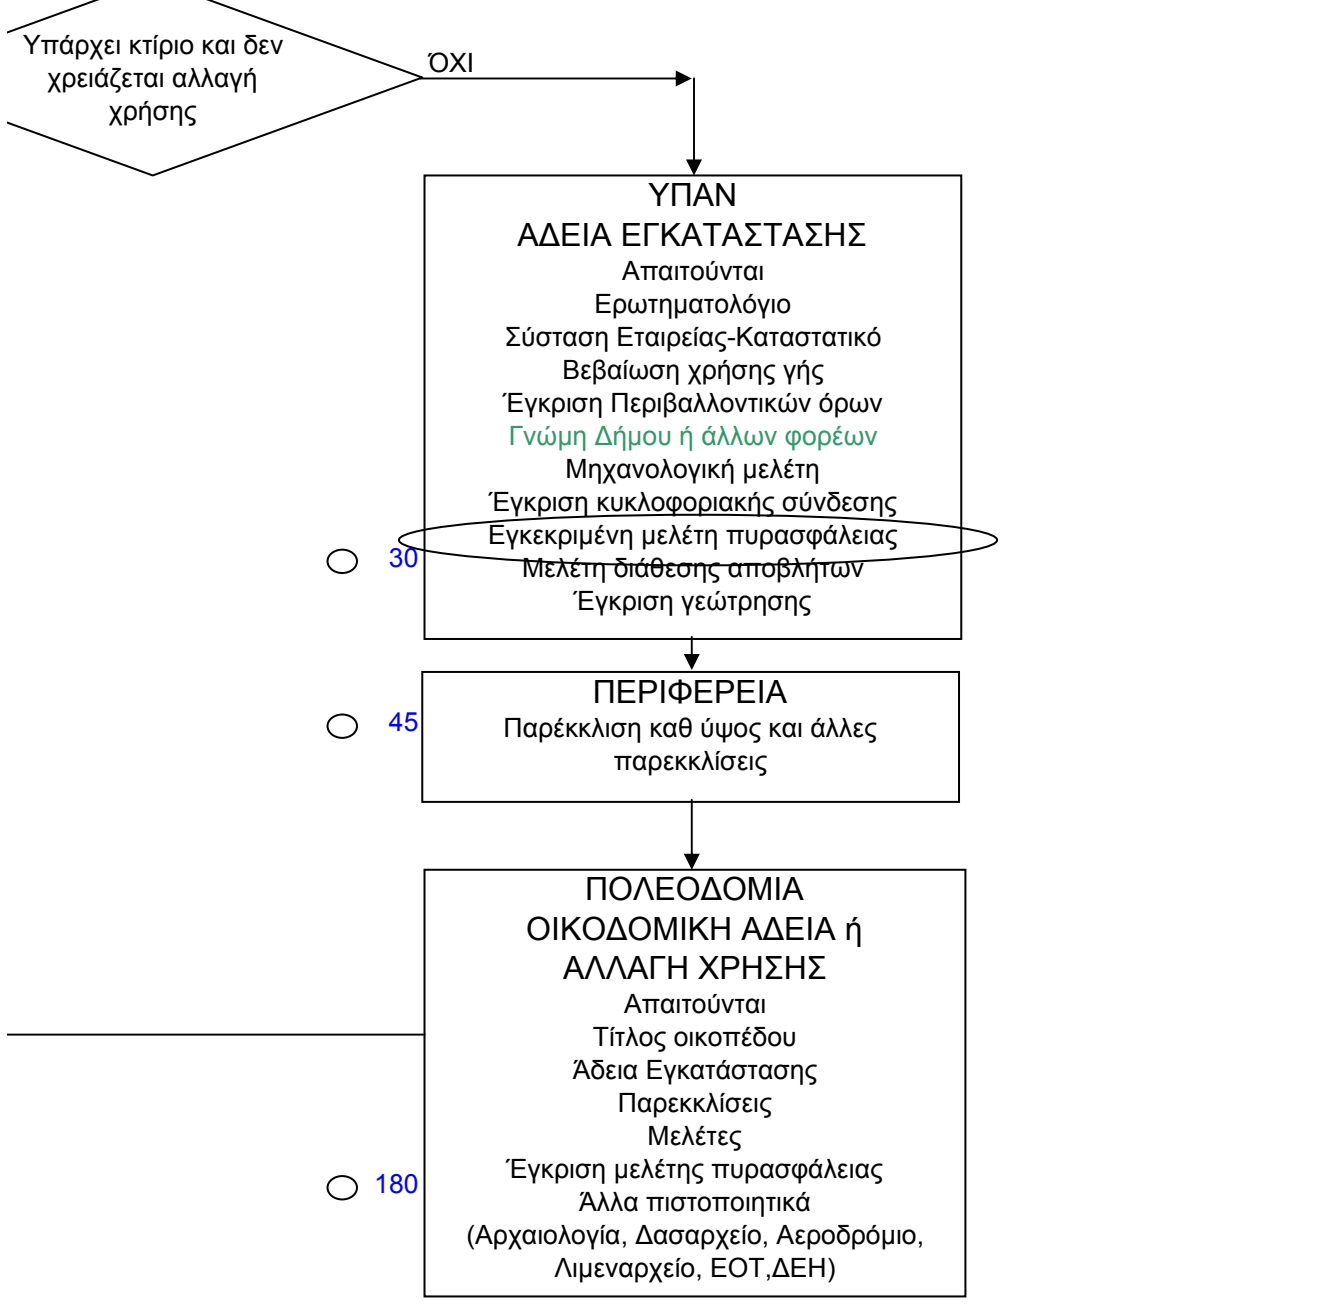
Υπάρχει κτίριο και δεν χρειάζεται αλλαγή χρήσης

ΌΧΙ

ΥΠΑΝ
ΑΔΕΙΑ ΕΓΚΑΤΑΣΤΑΣΗΣ
Απαιτούνται
Ερωτηματολόγιο
Σύσταση Εταιρείας-Καταστατικό
Βεβαίωση χρήσης γής
Έγκριση Περιβαλλοντικών όρων
Γνώμη Δήμου ή άλλων φορέων
Μηχανολογική μελέτη
Έγκριση κυκλοφοριακής σύνδεσης
Εγκεκριμένη μελέτη πυρασφάλειας
Μελέτη διάθεσης αποβλήτων
Έγκριση γεώτρησης

30

ΠΕΡΙΦΕΡΕΙΑ
Παρέκκλιση καθ ύψος και άλλες παρεκκλίσεις

45

ΠΟΛΕΟΔΟΜΙΑ
ΟΙΚΟΔΟΜΙΚΗ ΑΔΕΙΑ ή
ΑΛΛΑΓΗ ΧΡΗΣΗΣ
Απαιτούνται
Τίτλος οικοπέδου
Άδεια Εγκατάστασης
Παρεκκλίσεις
Μελέτες
Έγκριση μελέτης πυρασφάλειας
Άλλα πιστοποιητικά
(Αρχαιολογία, Δασαρχείο, Αεροδρόμιο, Λιμεναρχείο, ΕΟΤ,ΔΕΗ)

180